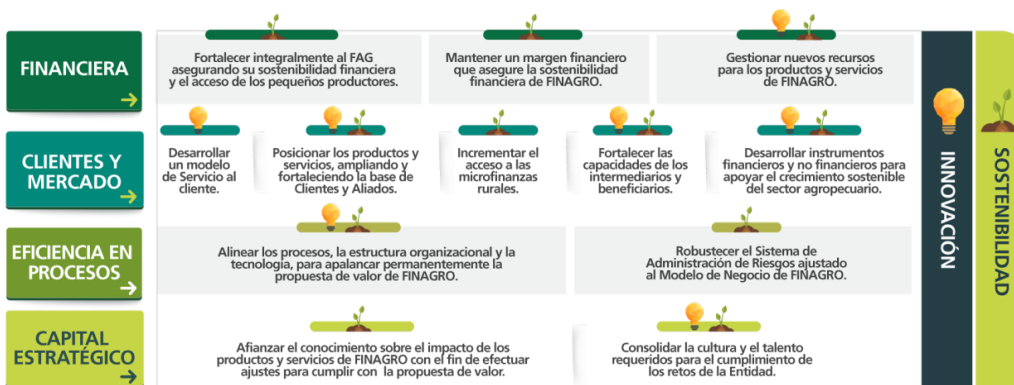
FINANCIERA

Fortalecer integralmente al FAG asegurando su sostenibilidad financiera y el acceso de los pequeños productores.

Mantener un margen financiero que asegure la sostenibilidad financiera de FINAGRO.

Gestionar nuevos recursos para los productos y servicios de FINAGRO.

CLIENTES Y MERCADO

Desarrollar un modelo de Servicio al cliente.

Posicionar los productos y servicios, ampliando y fortaleciendo la base de Clientes y Aliados.

Incrementar el acceso a las microfinanzas rurales.

Fortalecer las capacidades de los intermediarios y beneficiarios.

Desarrollar instrumentos financieros y no financieros para apoyar el crecimiento sostenible del sector agropecuario.

EFICIENCIA EN PROCESOS

Alinear los procesos, la estructura organizacional y la tecnología, para apalancar permanentemente la propuesta de valor de FINAGRO.

Robustecer el Sistema de Administración de Riesgos ajustado al Modelo de Negocio de FINAGRO.

CAPITAL ESTRATÉGICO

Afianzar el conocimiento sobre el impacto de los productos y servicios de FINAGRO con el fin de efectuar ajustes para cumplir con la propuesta de valor.

Consolidar la cultura y el talento requeridos para el cumplimiento de los retos de la Entidad.

INNOVACIÓN

SOSTENIBILIDAD